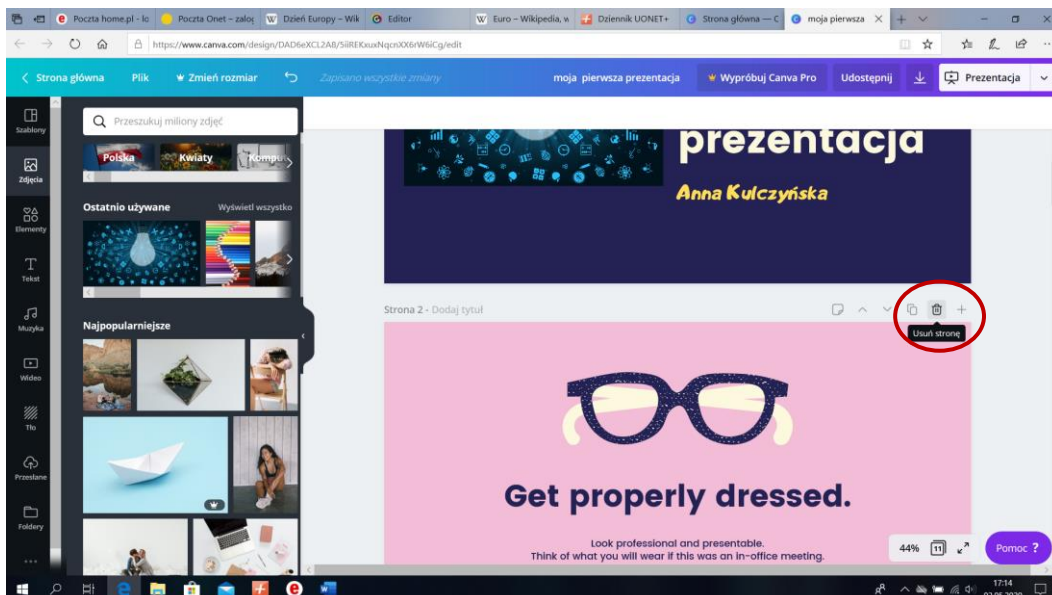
Poczta home.pl - lo | Poczta Onet – zaloç | Dzień Europy - Wik | Editor | Euro – Wikipedia, w | Dziennik UONET+ | Strona główna — C | moja pierwsza

https://www.canva.com/design/DAD6eXCL2A8/5iiREKxuxNqcnXX6rW6iCg/edit

< Strona główna   Plik   Zmień rozmiar   Zapisano wszystkie zmiany   moja pierwsza prezentacja   Wypróbuj Canva Pro   Udostępnij   Prezentacja

Szablony
Zdjęcia
Elementy
Tekst
Muzyka
Wideo
Tło
Przesłane
Foldery

Przeszukuj miliony zdjęć

Polska   Kwiaty   Kompu

Ostatnio używane   Wyświetl wszystko

Najpopularniejsze

prezentacja

Anna Kulczyńska

Strona 2 - Dodaj tytuł

Usuń stronę

Get properly dressed.

Look professional and presentable.
Think of what you will wear if this was an in-office meeting.

44%   11   Pomoc ?

17:14